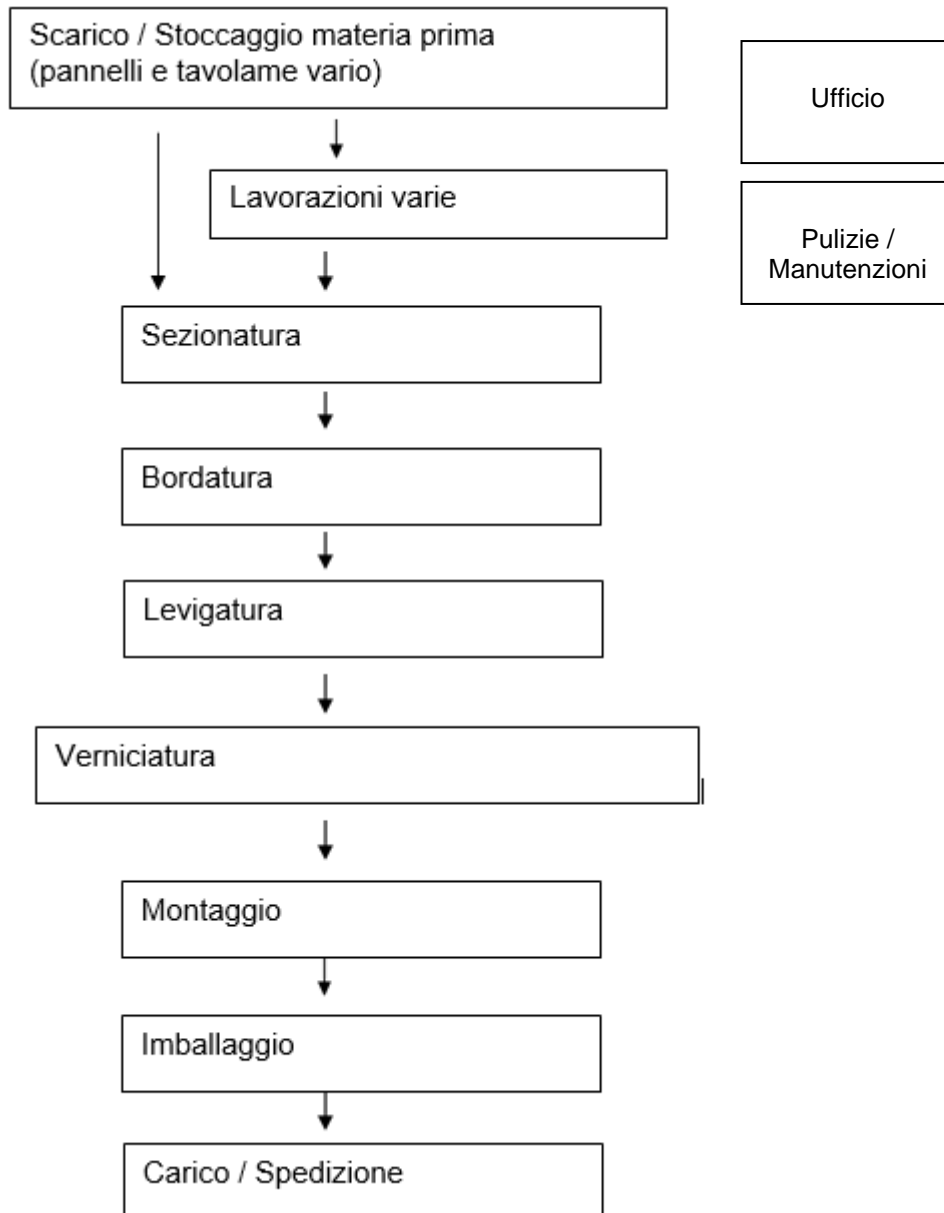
Scarico / Stoccaggio materia prima (pannelli e tavolame vario)

Ufficio

Lavorazioni varie

Pulizie / Manutenzioni

Sezionatura

Bordatura

Levigatura

Verniciatura

Montaggio

Imballaggio

Carico / Spedizione